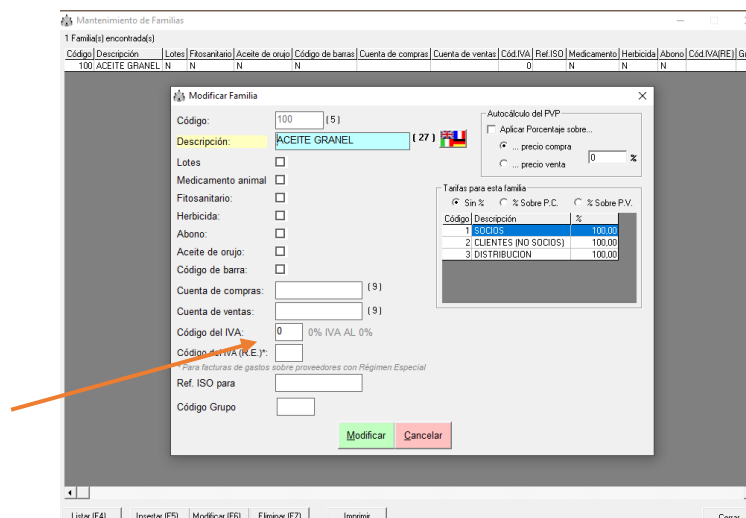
Mantenimiento de Familias

1 Familia(s) encontrada(s)

| Código | Descripción | Lotes | Fitosanitario | Aceite de orujo | Código de barras | Cuenta de compras | Cuenta de ventas | Cód.IVA | Ref.ISO | Medicamento | Herbicida | Abono | Cód.IVA(RE) | Gr |
|---|---|---|---|---|---|---|---|---|---|---|---|---|---|---|
| 100 | ACEITE GRANEL | N | N | N | N | | | 0 | | N | N | N | | |

Modificar Familia

Código: 100 ( 5 )

Descripción: ACEITE GRANEL ( 27 )

Lotes

Medicamento animal

Fitosanitario:

Herbicida:

Abono:

Aceite de orujo:

Código de barra:

Cuenta de compras: ( 9 )

Cuenta de ventas: ( 9 )

Código del IVA: 0 0% IVA AL 0%

Código del IVA (R.E.)*:

* Para facturas de gastos sobre proveedores con Régimen Especial

Ref. ISO para

Código Grupo

Autocálculo del PVP

Aplicar Porcentaje sobre...

... precio compra

... precio venta 0 %

Tarifas para esta familia

Sin % % Sobre P.C. % Sobre P.V.

| Código | Descripción | % |
|---|---|---|
| 1 | SOCIOS | 100,00 |
| 2 | CLIENTES (NO SOCIOS) | 100,00 |
| 3 | DISTRIBUCION | 100,00 |

Modificar Cancelar

Listar (F4) Insertar (F5) Modificar (F6) Eliminar (F7) Imprimir Cerrar